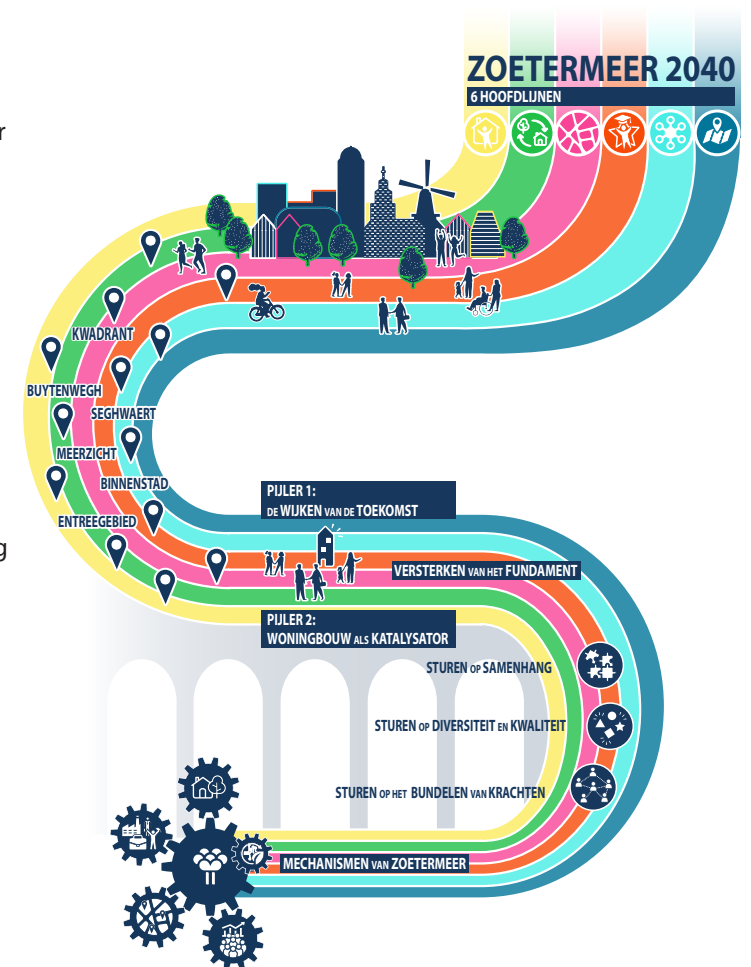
ZOETERMEER 2040
6 HOOFDLIJNEN

KWADRANT
BUYTENWEGH
SEGHWAERT
MEERZICHT
BINNENSTAD
ENTREEGEBIED

PIJLER 1:
DE WIJKEN VAN DE TOEKOMST

VERSTERKEN VAN HET FUNDAMENT

PIJLER 2:
WONINGBOUW ALS KATALYSATOR

STUREN OP SAMENHANG

STUREN OP DIVERSITEIT EN KWALITEIT

STUREN OP HET BUNDELEN VAN KRACHTEN

MECHANISMEN VAN ZOETERMEER

r

g